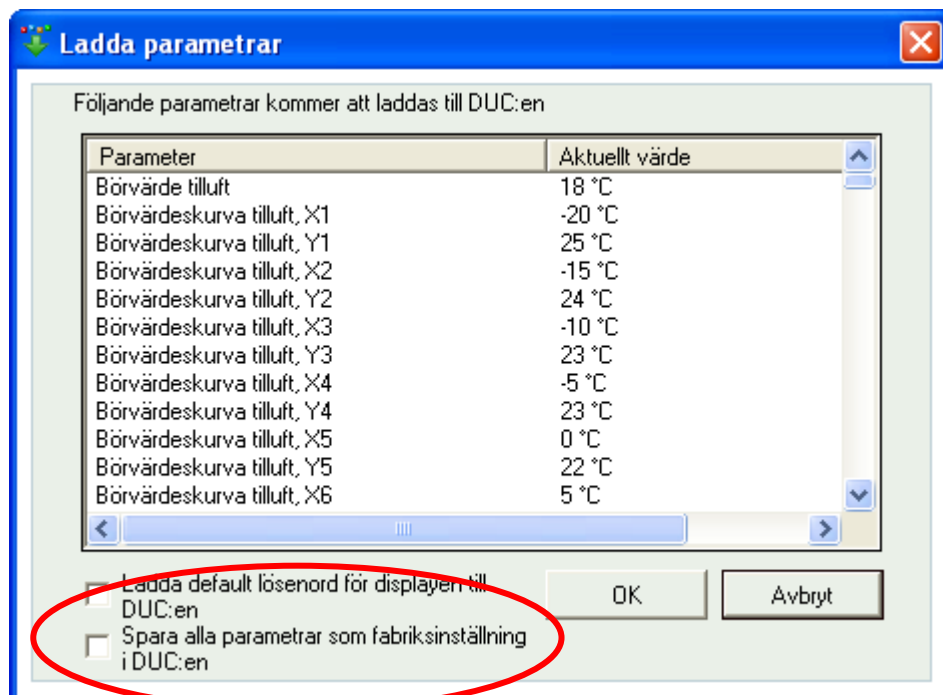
Ladda parametrar

Följande parametrar kommer att laddas till DUC:en

| Parameter | Aktuellt värde |
|---|---|
| Börvärde tilluft | 18 °C |
| Börvärdeskurva tilluft, X1 | -20 °C |
| Börvärdeskurva tilluft, Y1 | 25 °C |
| Börvärdeskurva tilluft, X2 | -15 °C |
| Börvärdeskurva tilluft, Y2 | 24 °C |
| Börvärdeskurva tilluft, X3 | -10 °C |
| Börvärdeskurva tilluft, Y3 | 23 °C |
| Börvärdeskurva tilluft, X4 | -5 °C |
| Börvärdeskurva tilluft, Y4 | 23 °C |
| Börvärdeskurva tilluft, X5 | 0 °C |
| Börvärdeskurva tilluft, Y5 | 22 °C |
| Börvärdeskurva tilluft, X6 | 5 °C |

Ladda default lösenord för displayen till DUC:en

Spara alla parametrar som fabriksinställning i DUC:en

OK

Avbryt